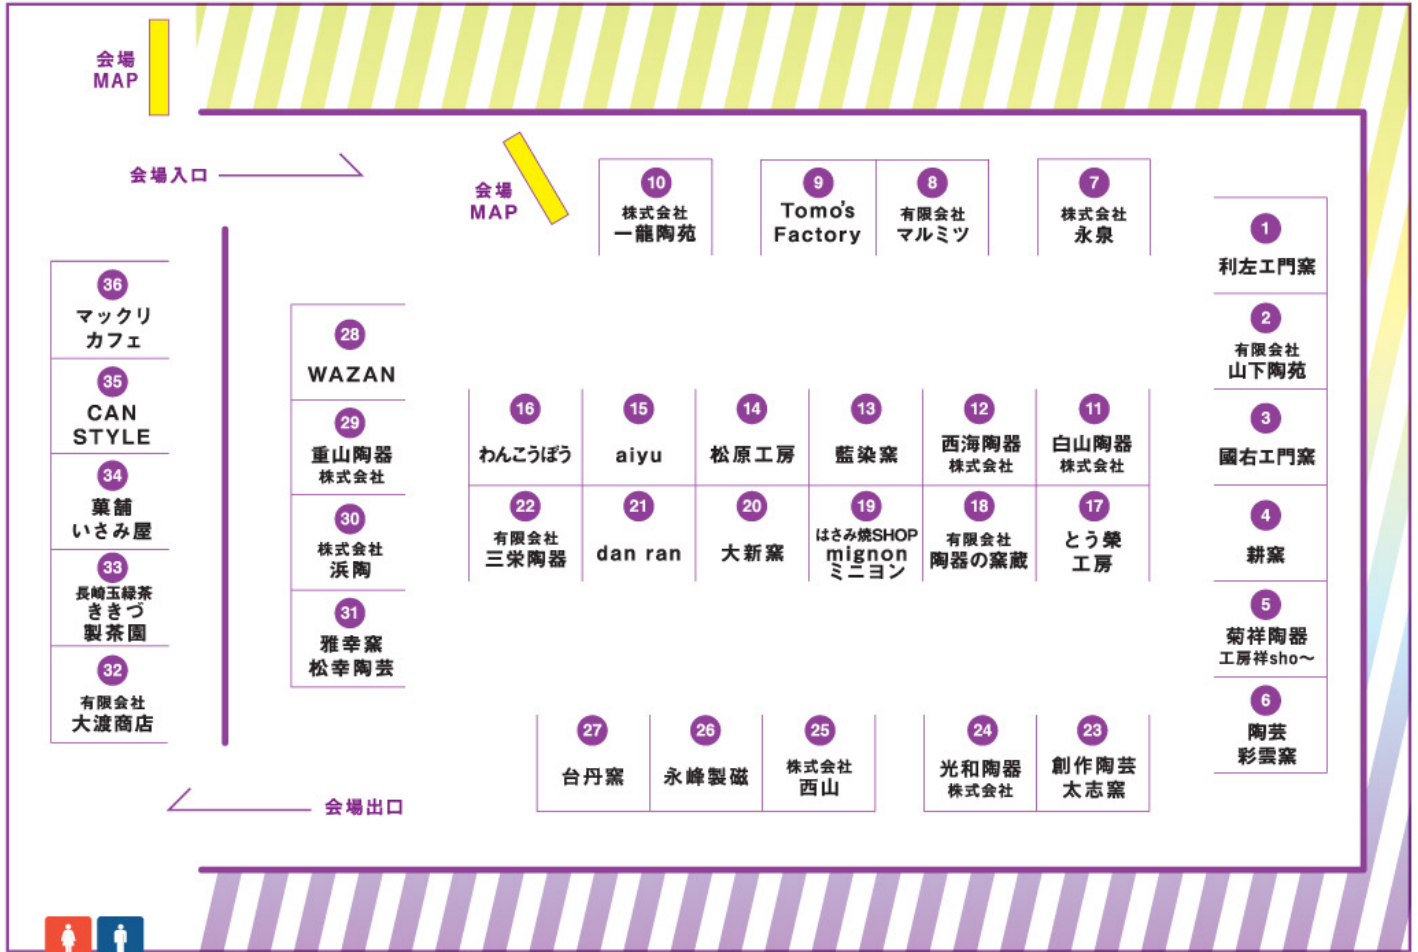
会場
MAP

会場入口

会場
MAP

10
株式会社
一龍陶苑

9
Tomo's
Factory

8
有限会社
マルミツ

7
株式会社
永泉

1
利左エ門窯

2
有限会社
山下陶苑

3
國右エ門窯

4
耕窯

5
菊祥陶器
工房祥sho〜

6
陶芸
彩雲窯

36
マックリ
カフェ

35
CAN
STYLE

34
菓舗
いさみ屋

33
長崎玉緑茶
きぎつ
製茶園

32
有限会社
大渡商店

28
WAZAN

29
重山陶器
株式会社

30
株式会社
浜陶

31
雅幸窯
松幸陶芸

16
わんこうぼう

15
aiyu

14
松原工房

13
藍染窯

12
西海陶器
株式会社

11
白山陶器
株式会社

22
有限会社
三栄陶器

21
dan ran

20
大新窯

19
はさみ焼SHOP
mignon
ミニヨン

18
有限会社
陶器の窯蔵

17
とう栄
工房

27
台丹窯

26
永峰製磁

25
株式会社
西山

24
光和陶器
株式会社

23
創作陶芸
太志窯

会場出口